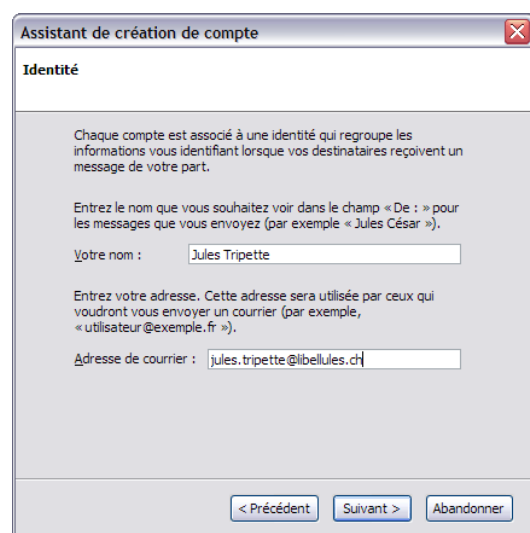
Assistant de création de compte

Identité

Chaque compte est associé à une identité qui regroupe les informations vous identifiant lorsque vos destinataires reçoivent un message de votre part.

Entrez le nom que vous souhaitez voir dans le champ « De : » pour les messages que vous envoyez (par exemple « Jules César »).

Votre nom : Jules Tripette

Entrez votre adresse. Cette adresse sera utilisée par ceux qui voudront vous envoyer un courrier (par exemple, « utilisateur@exemple.fr »).

Adresse de courrier : jules.tripette@libellules.ch

< Précédent Suivant > Abandonner